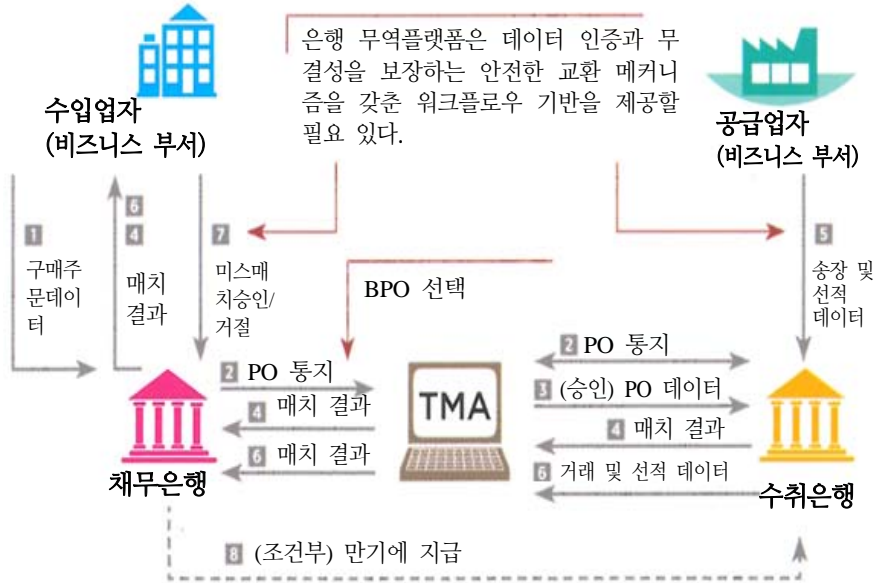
은행 무역플랫폼은 데이터 인증과 무결성을 보장하는 안전한 교환 메커니즘을 갖춘 워크플로우 기반을 제공할 필요 있다.

수입업자
(비즈니스 부서)

공급업자
(비즈니스 부서)

1
구매주문데이터

6
4
매치 결과

7
미스매치승인/거절

BPO 선택

5
송장 및 선적 데이터

2 PO 통지
4 매치 결과
6 매치 결과

TMA

2 PO 통지
3 (승인) PO 데이터
4 매치 결과
6 거래 및 선적 데이터

채무은행

수취은행

8 (조건부) 만기에 지급